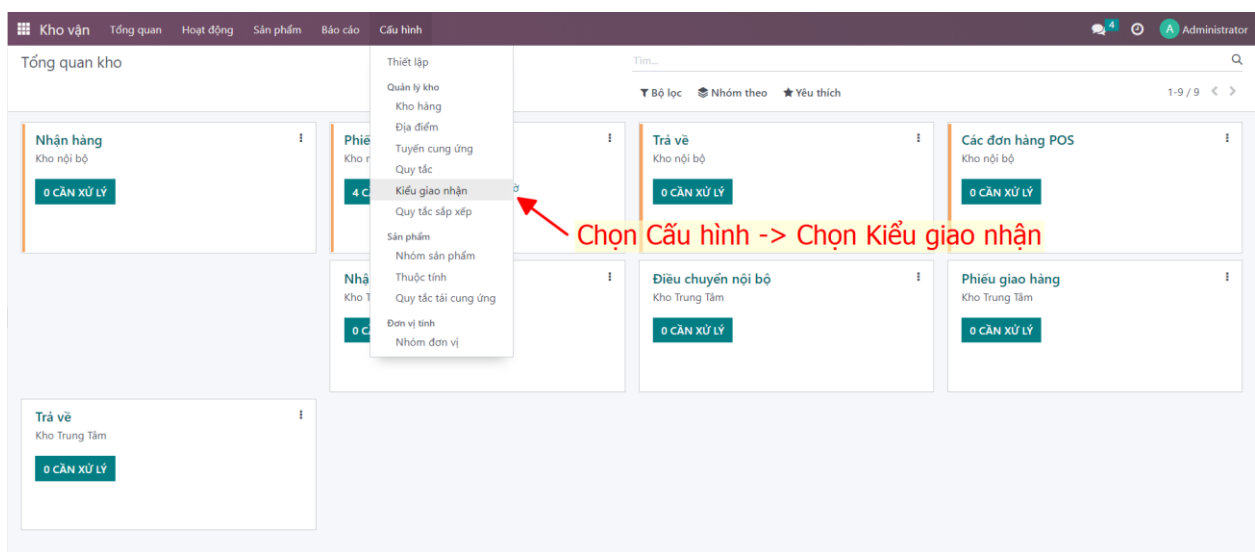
Kho vận Tổng quan Hoạt động Sản phẩm Báo cáo Cấu hình 4 A Administrator

Tổng quan kho

Tìm...

Bộ lọc Nhóm theo Yêu thích 1-9 / 9

Thiết lập
Quản lý kho
Kho hàng
Địa điểm
Tuyến cung ứng
Quy tắc
Kiểu giao nhận
Quy tắc sắp xếp
Sản phẩm
Nhóm sản phẩm
Thuộc tính
Quy tắc tải cung ứng
Đơn vị tính
Nhóm đơn vị

Chọn Cấu hình -> Chọn Kiểu giao nhận

Nhận hàng
Kho nội bộ
0 CẦN XỬ LÝ

Phiế
Kho n
4 C

Trả về
Kho nội bộ
0 CẦN XỬ LÝ

Các đơn hàng POS
Kho nội bộ
0 CẦN XỬ LÝ

Nhậ
Kho T
0 C

Điều chuyển nội bộ
Kho Trung Tâm
0 CẦN XỬ LÝ

Phiếu giao hàng
Kho Trung Tâm
0 CẦN XỬ LÝ

Trả về
Kho Trung Tâm
0 CẦN XỬ LÝ